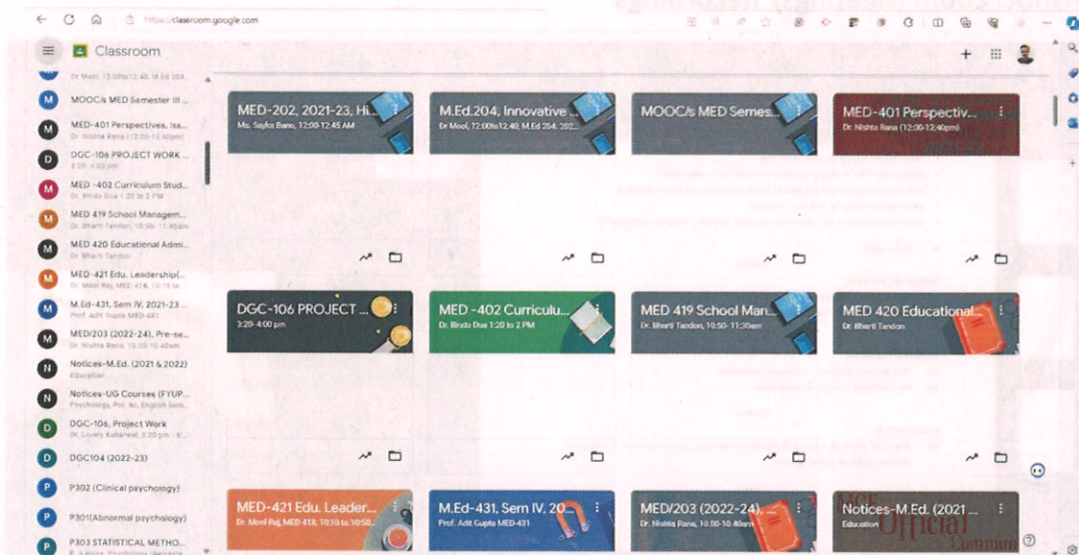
https://classroom.google.com

Classroom

Dr Mool, 12:00to12:40, M.Ed 204...
MOOC/s MED Semester III ...
MED-401 Perspectives, Iss...
Dr. Nishta Rana (12:00-12:40pm)
DGC-106 PROJECT WORK ...
3:20- 4:00 pm
MED -402 Curriculum Stud...
Dr. Bindu Dua 1:20 to 2 PM
MED 419 School Managem...
Dr. Bharti Tandon, 10:50- 11:30am
MED 420 Educational Admi...
Dr. Bharti Tandon
MED-421 Edu. Leadership(...
Dr. Mool Raj, MED 418, 10:10 to
M.Ed-431, Sem IV, 2021-23 ...
Prof. Adit Gupta MED-431
MED/203 (2022-24), Pre-se...
Dr. Nishta Rana, 10:00-10:40am
Notices-M.Ed. (2021 & 2022)
Education
Notices-UG Courses (FYUP...
Psychology, Pol. Sc, English lan...
DGC-106, Project Work
Dr. Lovely Kabarwal, 3:20 pm - 4...
DGC104 (2022-23)
P302 (Clinical psychology)
P301(Abnormal psychology)
P303 STATISTICAL METHO...

MED-202, 2021-23, Hi...
Ms. Sayka Bano, 12:00-12:45 AM

M.Ed.204, Innovative ...
Dr Mool, 12:00to12:40, M.Ed 204, 202...

MOOC/s MED Semes...

MED-401 Perspectiv...
Dr. Nishta Rana (12:00-12:40pm)

DGC-106 PROJECT ...
3:20-4:00 pm

MED -402 Curriculu...
Dr. Bindu Dua 1:20 to 2 PM

MED 419 School Man...
Dr. Bharti Tandon, 10:50- 11:30am

MED 420 Educational...
Dr. Bharti Tandon

MED-421 Edu. Leader...
Dr. Mool Raj, MED 418, 10:10 to 10:50...

M.Ed-431, Sem IV, 20...
Prof. Adit Gupta MED-431

MED/203 (2022-24), ...
Dr. Nishta Rana, 10:00-10:40am

Notices-M.Ed. (2021 ...
Education

MCE Official